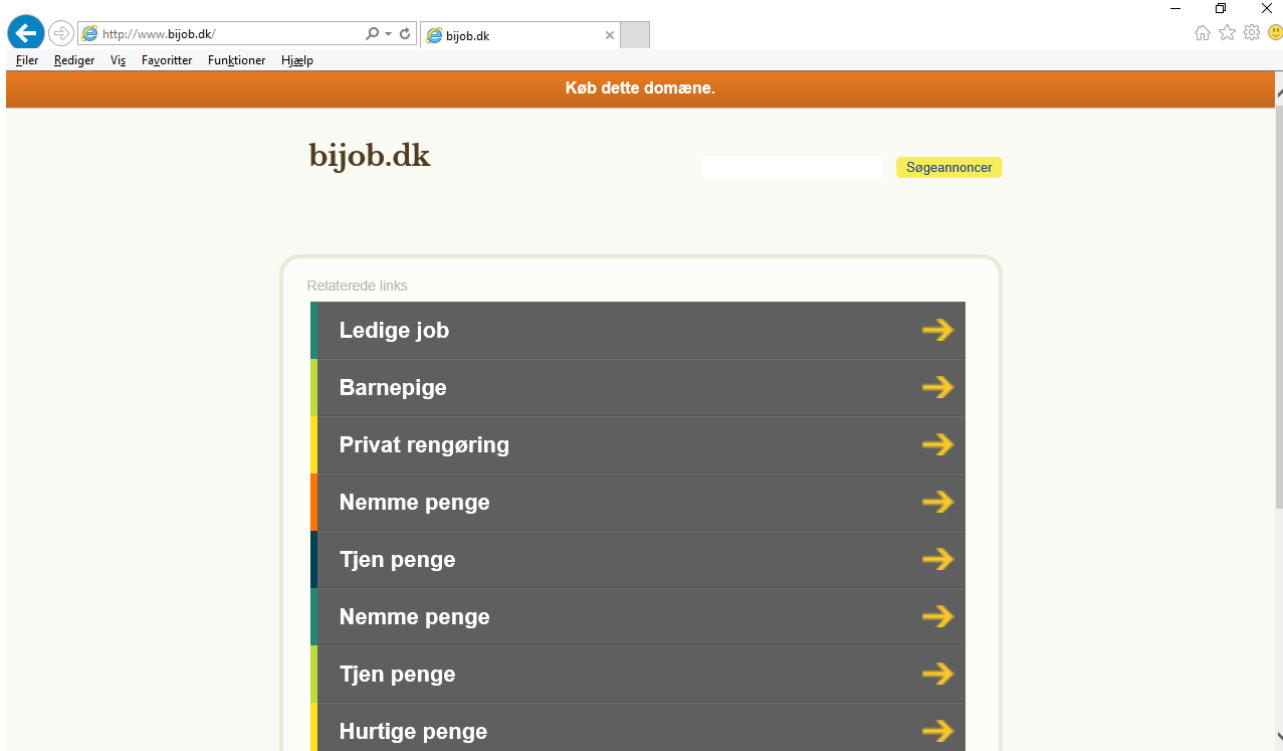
http://www.bijob.dk/

bijob.dk

Filer Rediger Vis Favoritter Funktioner Hjælp

Køb dette domæne.

bijob.dk

Søgeannoncer

Relaterede links

Ledige job

Barnepige

Privat rengøring

Nemme penge

Tjen penge

Nemme penge

Tjen penge

Hurtige penge